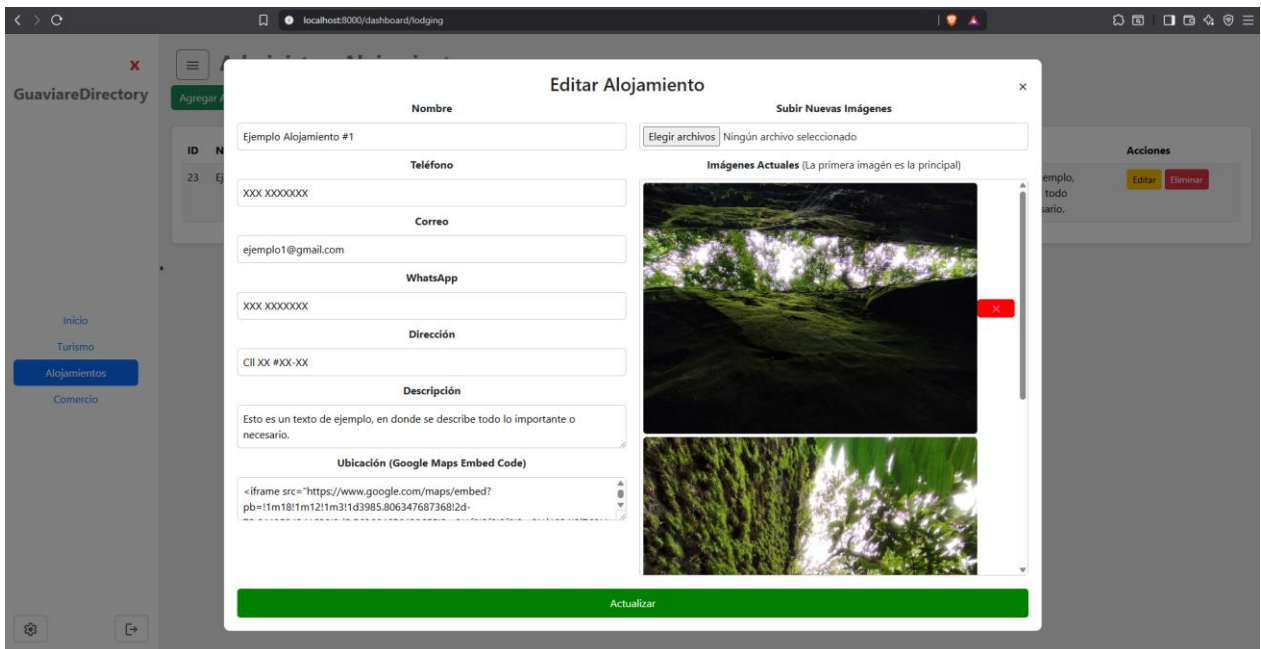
localhost:8000/dashboard/lodging

x
GuaviareDirectory

Agregar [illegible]

| ID | N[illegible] |
|---|---|
| 23 | Ej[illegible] |

Inicio
Turismo
Alojamientos
Comercio

Acciones
Editar Eliminar

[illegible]emplo, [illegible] todo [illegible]sario.

Editar Alojamiento
×

Nombre
Ejemplo Alojamiento #1
Teléfono
XXX XXXXXXX
Correo
ejemplo1@gmail.com
WhatsApp
XXX XXXXXXX
Dirección
Cll XX #XX-XX
Descripción
Esto es un texto de ejemplo, en donde se describe todo lo importante o necesario.
Ubicación (Google Maps Embed Code)
<iframe src="https://www.google.com/maps/embed?pb=!1m18!1m12!1m3!1d3985.806347687368!2d-
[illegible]

Subir Nuevas Imágenes
Elegir archivos Ningún archivo seleccionado
Imágenes Actuales (La primera imagen es la principal)
×

Actualizar